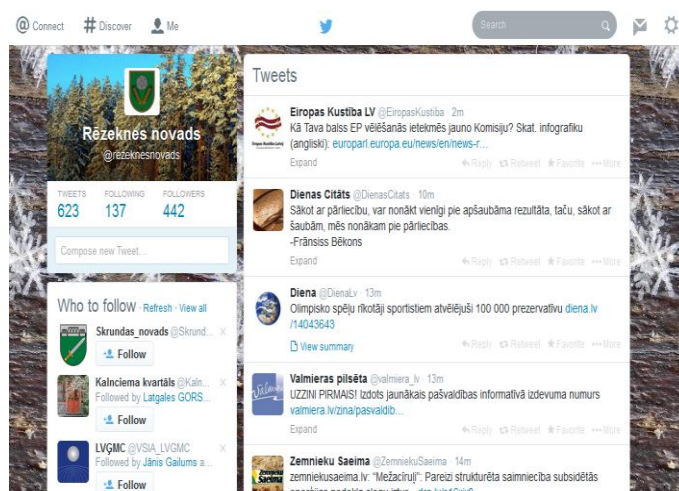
@ Connect # Discover Me

Search

Rēzeknes novads
@rezeknesnovads

TWEETS 623
FOLLOWING 137
FOLLOWERS 442

Compose new Tweet...

Who to follow · Refresh · View all

Skrundas_novads @Skrund...
Follow

Kalnciema kvartāls @Kaln...
Followed by Latgales GORS...
Follow

LVĢMC @VSIA_LVGMC
Followed by Jānis Gailums a...
Follow

Tweets

Eiropas Kustība LV @EiropasKustiba · 2m
Kā Tava balss EP vēlēšanās ietekmēs jauno Komisiju? Skat. infografiku (angliski): europarl.europa.eu/news/en/news-r...
Expand
Reply Retweet Favorite More

Dienas Citāts @DienasCitats · 10m
Sākot ar pārliecību, var nonākt vienīgi pie apšaubāma rezultāta, taču, sākot ar šaubām, mēs nonākam pie pārliecības.
-Frānsiss Bēkons
Expand
Reply Retweet Favorite More

Diena @DienaLv · 13m
Olimpisko spēļu rīkotāji sportistiem atvēlējuši 100 000 prezervatīvu diena.lv /14043643
View summary
Reply Retweet Favorite More

Valmieras pilsēta @valmiera_lv · 13m
UZZINI PIRMAIS! Izdots jaunākais pašvaldības informatīvā izdevuma numurs valmiera.lv/zina/pasvaldib...
Expand
Reply Retweet Favorite More

Zemnieku Saeima @Zemnieku Saeima · 14m
zemniekusaeima.lv: "Mežacīruļi": Pareizi strukturēta saimniecība subsidētās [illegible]